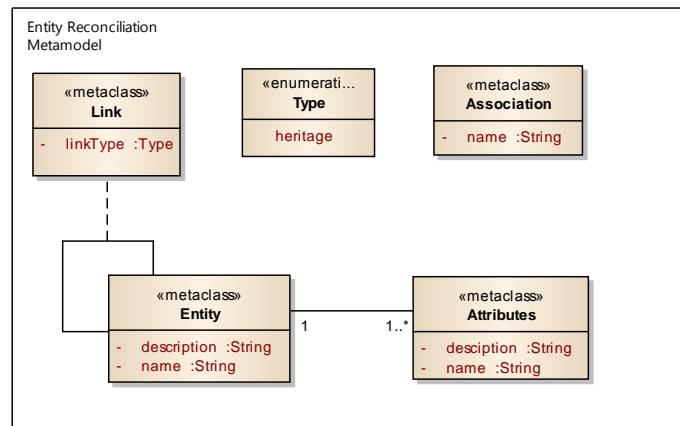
Entity Reconciliation
Metamodel

«metaclass»
Link
- linkType :Type

«enumerati...
Type
heritage

«metaclass»
Association
- name :String

«metaclass»
Entity
- description :String
- name :String

1

1..*

«metaclass»
Attributes
- desciption :String
- name :String